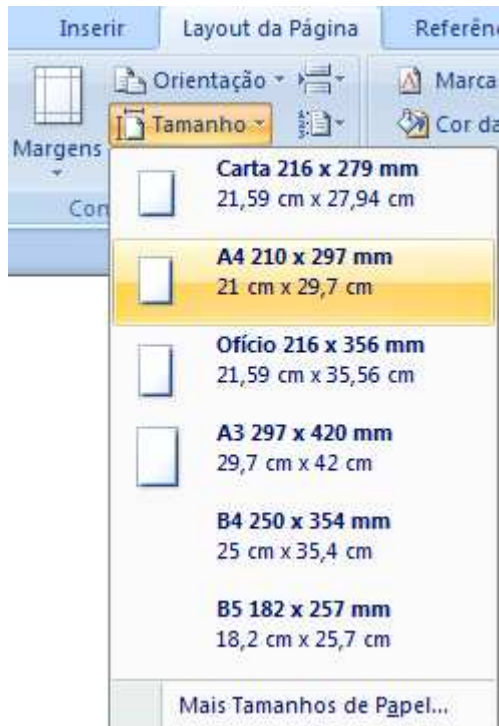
Inserir

Layout da Página

Referên

Orientação

Marca

Tamanho

Cor da

Margens

Con

Carta 216 x 279 mm
21,59 cm x 27,94 cm

A4 210 x 297 mm
21 cm x 29,7 cm

Ofício 216 x 356 mm
21,59 cm x 35,56 cm

A3 297 x 420 mm
29,7 cm x 42 cm

B4 250 x 354 mm
25 cm x 35,4 cm

B5 182 x 257 mm
18,2 cm x 25,7 cm

Mais Tamanhos de Papel...